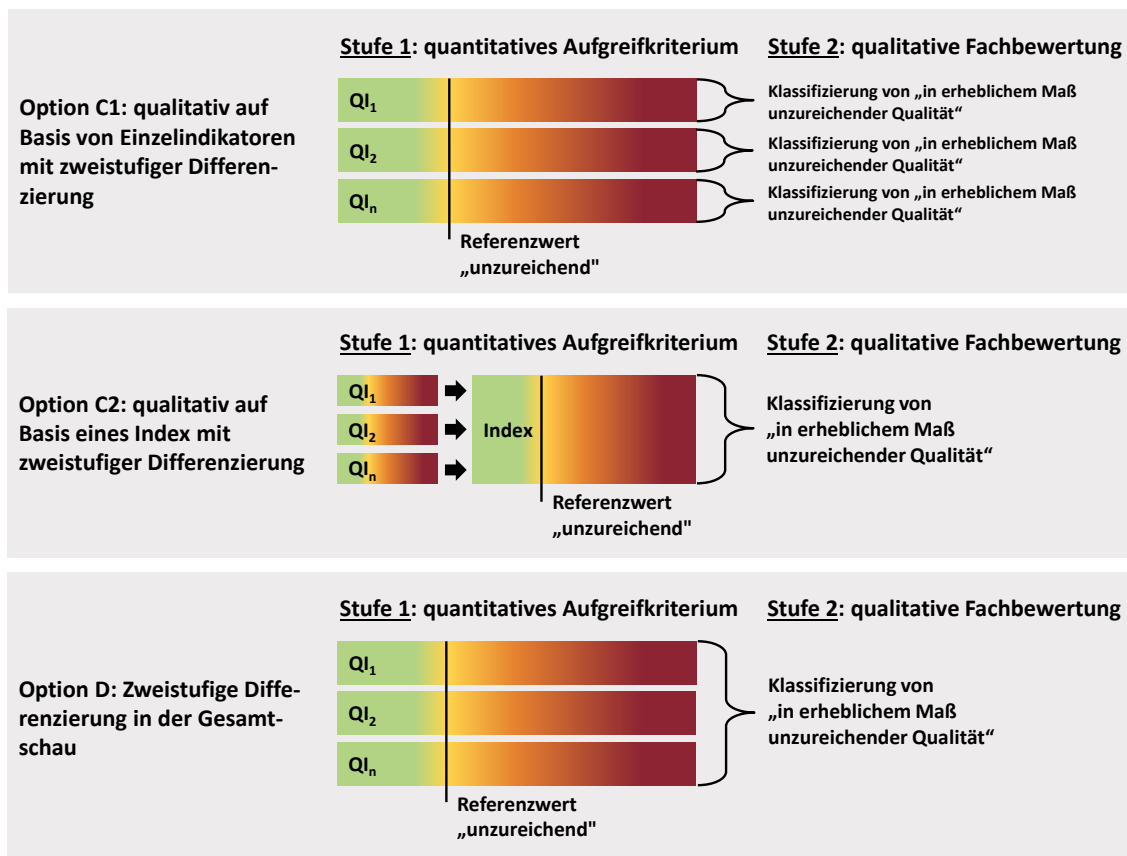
Option C1: qualitativ auf Basis von Einzelindikatoren mit zweistufiger Differenzierung

Stufe 1: quantitatives Aufgreifkriterium

Stufe 2: qualitative Fachbewertung

$QI_1$

Klassifizierung von „in erheblichem Maß unzureichender Qualität“

$QI_2$

Klassifizierung von „in erheblichem Maß unzureichender Qualität“

$QI_n$

Klassifizierung von „in erheblichem Maß unzureichender Qualität“

Referenzwert „unzureichend"

Option C2: qualitativ auf Basis eines Index mit zweistufiger Differenzierung

Stufe 1: quantitatives Aufgreifkriterium

Stufe 2: qualitative Fachbewertung

$QI_1$

$QI_2$

$QI_n$

Index

Klassifizierung von „in erheblichem Maß unzureichender Qualität“

Referenzwert „unzureichend"

Option D: Zweistufige Differenzierung in der Gesamtschau

Stufe 1: quantitatives Aufgreifkriterium

Stufe 2: qualitative Fachbewertung

$QI_1$

$QI_2$

$QI_n$

Klassifizierung von „in erheblichem Maß unzureichender Qualität“

Referenzwert „unzureichend"